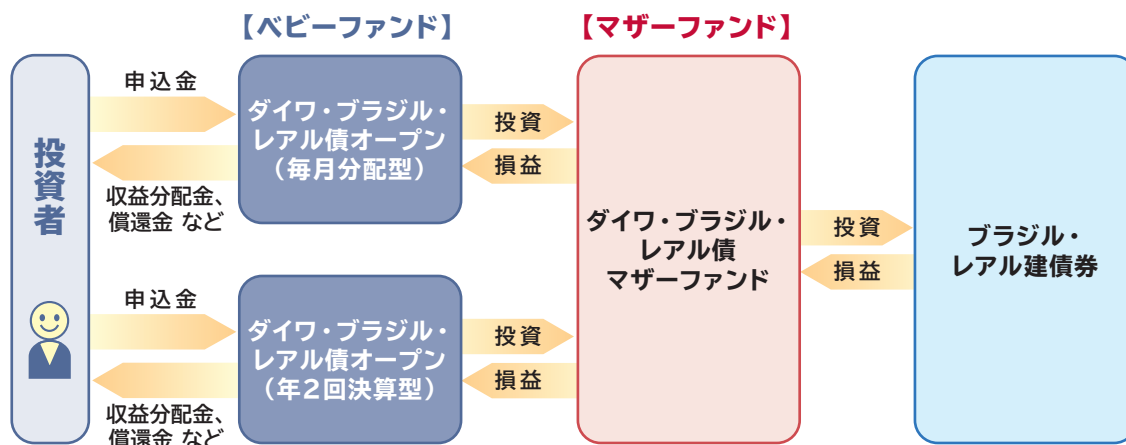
【ベビーファンド】

【マザーファンド】

投資者

申込金

収益分配金、償還金 など

ダイワ・ブラジル・レアル債オープン（毎月分配型）

投資

損益

申込金

収益分配金、償還金 など

ダイワ・ブラジル・レアル債オープン（年２回決算型）

投資

損益

ダイワ・ブラジル・レアル債マザーファンド

投資

損益

ブラジル・レアル建債券